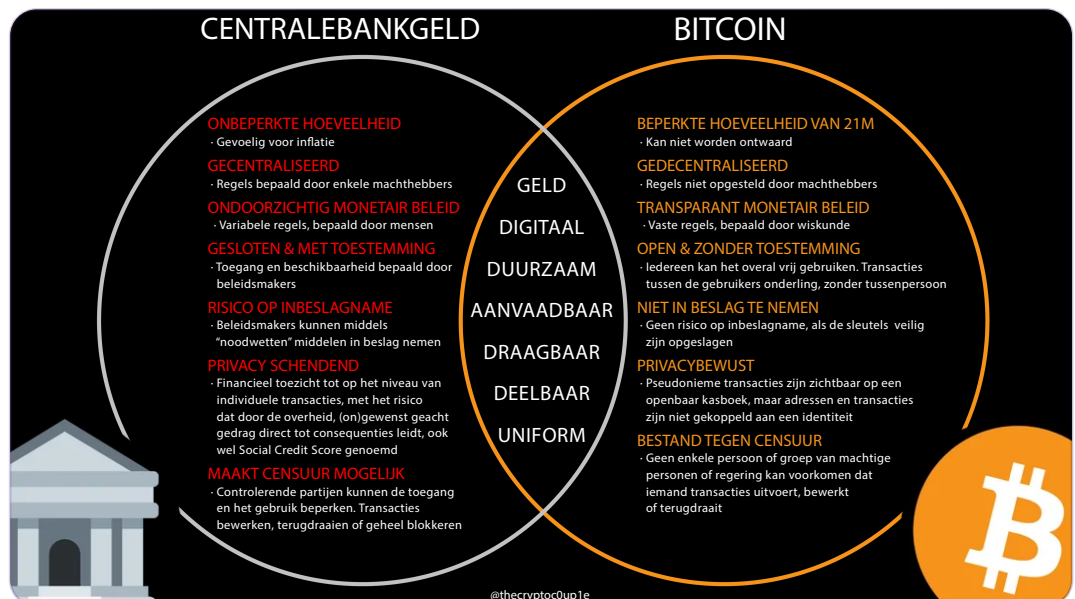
CENTRALEBANKGELD

BITCOIN

ONBEPERKTE HOEVEELHEID
· Gevoelig voor inflatie

GECENTRALISEERD
· Regels bepaald door enkele machthebbers

ONDOORZICHTIG MONETAIR BELEID
· Variabele regels, bepaald door mensen

GESLOTEN & MET TOESTEMMING
· Toegang en beschikbaarheid bepaald door beleidsmakers

RISICO OP INBESLAGNAME
· Beleidsmakers kunnen middels "noodwetten" middelen in beslag nemen

PRIVACY SCHENDEND
· Financieel toezicht tot op het niveau van individuele transacties, met het risico dat door de overheid, (on)gewenst geacht gedrag direct tot consequenties leidt, ook wel Social Credit Score genoemd

MAAKT CENSUUR MOGELIJK
· Controlerende partijen kunnen de toegang en het gebruik beperken. Transacties bewerken, terugdraaien of geheel blokkeren

GELD
DIGITAAL
DUURZAAM
AANVAADBAAR
DRAAGBAAR
DEELBAAR
UNIFORM

BEPERKTE HOEVEELHEID VAN 21M
· Kan niet worden ontwaard

GEDECENTRALISEERD
· Regels niet opgesteld door machthebbers

TRANSPARANT MONETAIR BELEID
· Vaste regels, bepaald door wiskunde

OPEN & ZONDER TOESTEMMING
· Iedereen kan het overal vrij gebruiken. Transacties tussen de gebruikers onderling, zonder tussenpersoon

NIET IN BESLAG TE NEMEN
· Geen risico op inbeslagname, als de sleutels veilig zijn opgeslagen

PRIVACYBEWUST
· Pseudonieme transacties zijn zichtbaar op een openbaar kasboek, maar adressen en transacties zijn niet gekoppeld aan een identiteit

BESTAND TEGEN CENSUUR
· Geen enkele persoon of groep van machtige personen of regering kan voorkomen dat iemand transacties uitvoert, bewerkt of terugdraait

@thecryptoc0up1e